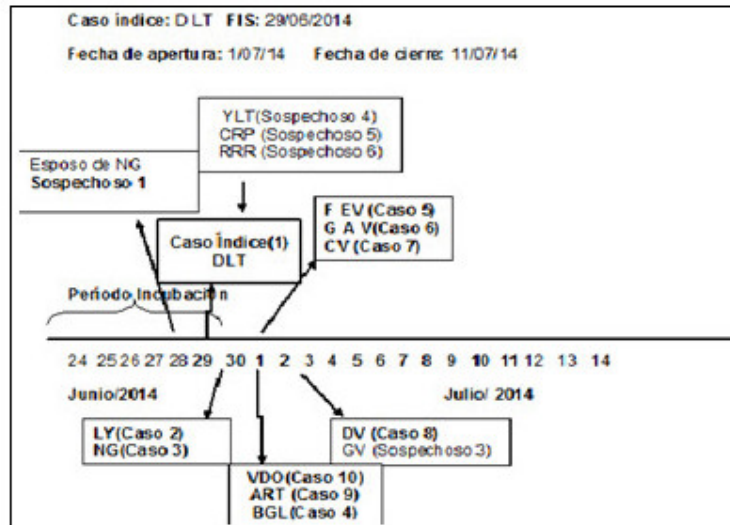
Caso índice: DLT FIS: 29/06/2014

Fecha de apertura: 1/07/14 Fecha de cierre: 11/07/14

YLT(Sospechoso 4)
CRP (Sospechoso 5)
RRR (Sospechoso 6)

Esposo de NG
Sospechoso 1

Caso Índice(1)
DLT

F EV (Caso 5)
G A V(Caso 6)
CV (Caso 7)

Período Incubación

24 25 26 27 28 29 30 1 2 3 4 5 6 7 8 9 10 11 12 13 14

Junio/2014

Julio/ 2014

LY(Caso 2)
NG(Caso 3)

DV (Caso 8)
GV (Sospechoso 3)

VDO(Caso 10)
ART (Caso 9)
BGL(Caso 4)